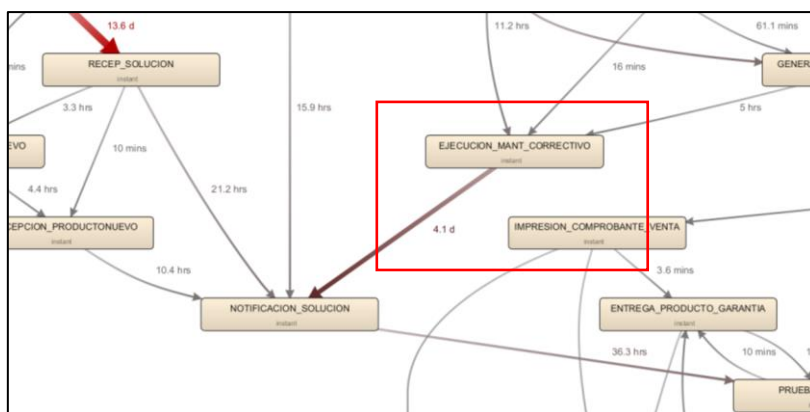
13.6 d
11.2 hrs
61.1 mins
mins
RECEP_SOLUCION
instant
GENER
16 mins
3.3 hrs
15.9 hrs
5 hrs
EVO
10 mins
EJECUCION_MANT_CORRECTIVO
instant
4.4 hrs
21.2 hrs
CEPCION_PRODUCTONUEVO
instant
4.1 d
IMPRESION_COMPROBANTE_VENTA
instant
10.4 hrs
3.6 mins
NOTIFICACION_SOLUCION
instant
ENTREGA_PRODUCTO_GARANTIA
instant
36.3 hrs
10 mins
PRUEB